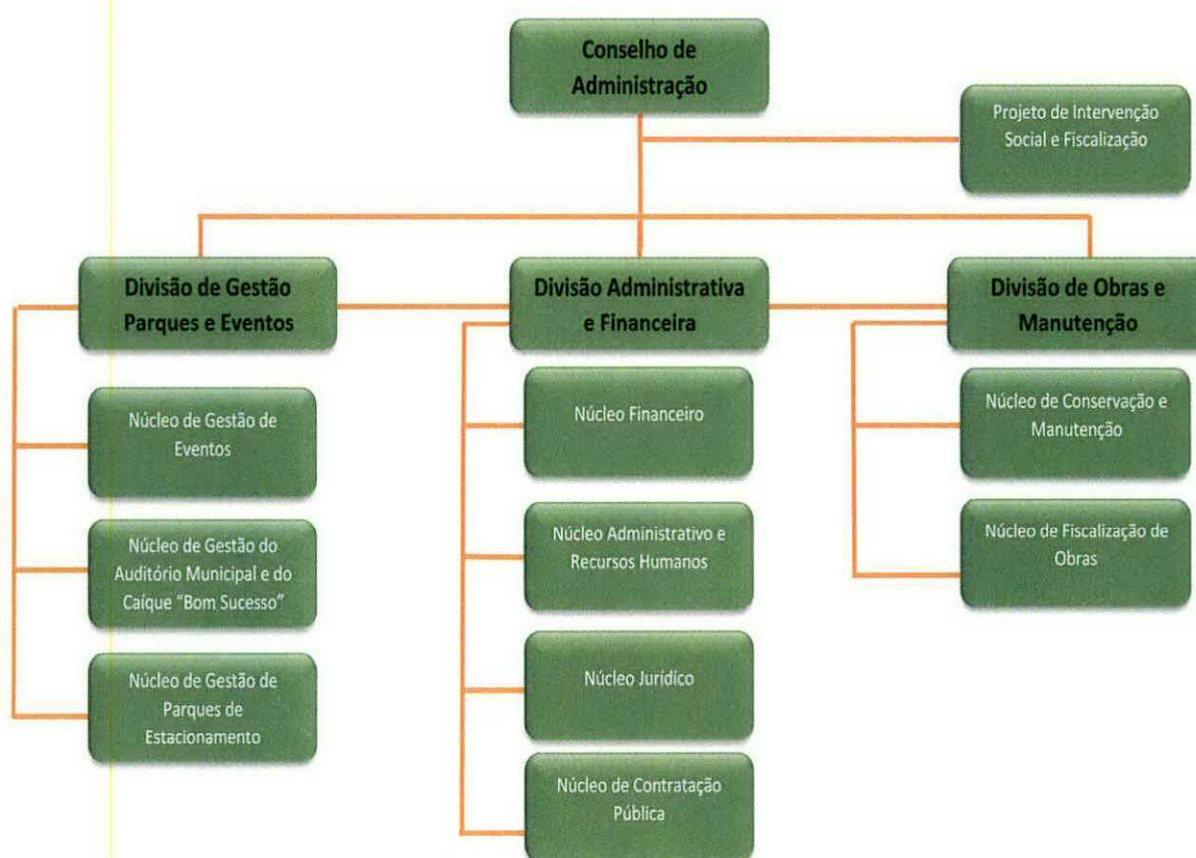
Conselho de Administração

Projeto de Intervenção Social e Fiscalização

Divisão de Gestão Parques e Eventos

Divisão Administrativa e Financeira

Divisão de Obras e Manutenção

Núcleo de Gestão de Eventos

Núcleo de Gestão do Auditório Municipal e do Caíque "Bom Sucesso"

Núcleo de Gestão de Parques de Estacionamento

Núcleo Financeiro

Núcleo Administrativo e Recursos Humanos

Núcleo Jurídico

Núcleo de Contratação Pública

Núcleo de Conservação e Manutenção

Núcleo de Fiscalização de Obras